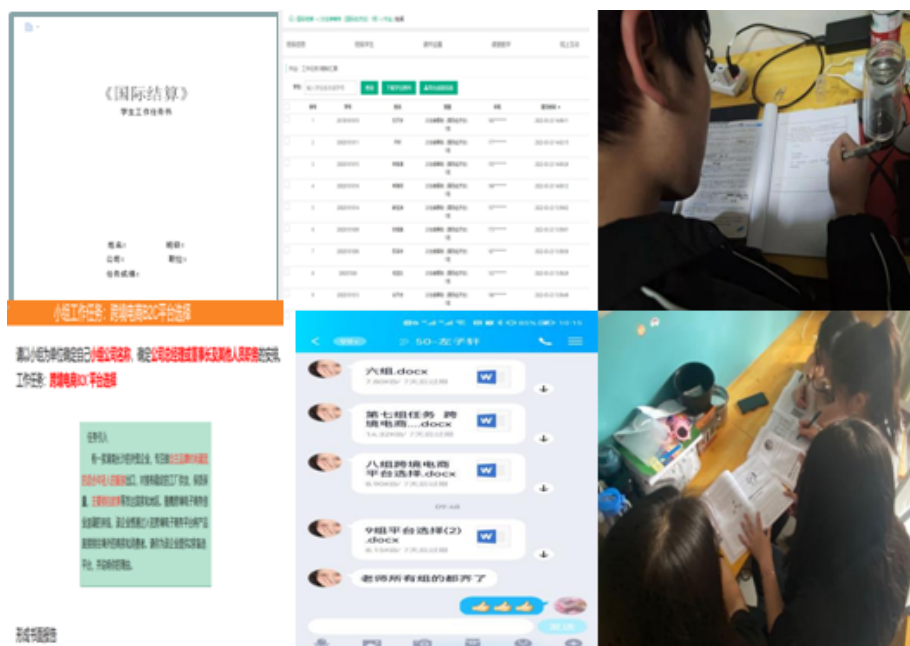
《国际结算》

学生工作任务书

姓名： 班级：

公司： 职位：

任务成绩：

小组工作任务：跨境电商B2C平台选择

请以小组为单位确定自己小组公司名称，确定公司总经理或董事长及其他人员职务的安排。工作任务：跨境电商B2C平台选择

任务引入

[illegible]

形成书面报告

50-左子轩

六组.docx

第七组任务 跨境电商....docx

八组跨境电商平台选择.docx

9组平台选择(2).docx

老师所有组的都齐了

👍👍👍

发送